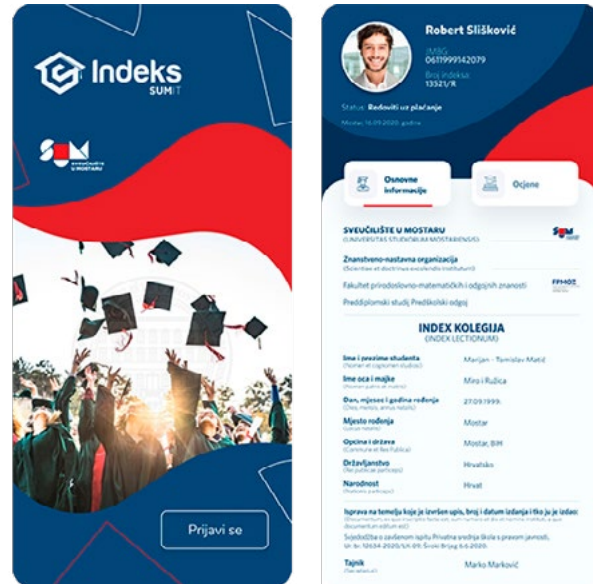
Indeks SUMIT

SUM SVEUČILIŠTE U MOSTARU

Prijavi se

Robert Slišković

JMBG
0611999142079

Broj indeksa
13521/R

Status: Redoviti uz plaćanje

Mostar, 16.09.2020. godine

Osnovne informacije

Ocjene

SVEUČILIŠTE U MOSTARU
(UNIVERSITAS STUDIORUM MOSTARIENSIS)

Znanstveno-nastavna organizacija
(Scientiae et doctrinae excolendo instituto)

Fakultet prirodoslovno-matematičkih i odgojnih znanosti

Preddiplomski studij Predškolski odgoj

INDEX KOLEGIJA
(INDEX LECTIONUM)

| | |
|---|---|
| Ime i prezime studenta (Nomen et cognomen studiosi) | Marijan - Tomislav Matić |
| Ime oca i majke (Nomen patris et matris) | Miro i Ružica |
| Dan, mjesec i godina rođenja (Dies, mensis, annus natalis) | 27.09.1999. |
| Mjesto rođenja (Locus natalis) | Mostar |
| Općina i država (Commune et Res Publica) | Mostar, BiH |
| Državljanstvo (Res publicae partiepo) | Hrvatsko |
| Narodnost (Nationis participo) | Hrvat |

Isprava na temelju koje je izvršen upis, broj i datum izdanja i tko ju je izdao:
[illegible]

Svjedodžba o završenom ispitu Privatna srednja škola s pravom javnosti, Ur. br. 10634-2020/LK-09, Široki Brijeg 6.6.2020.

Tajnik
(Secretarius)

Marko Marković